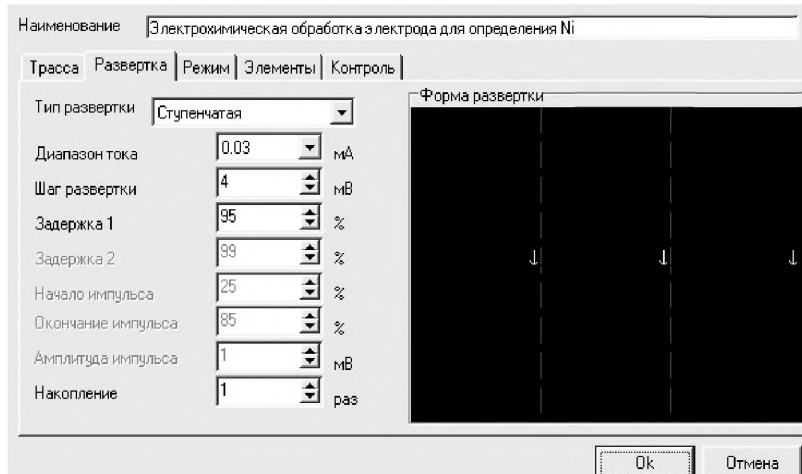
Наименование
Электрохимическая обработка электрода для определения Ni

Трасса | Развертка | Режим | Элементы | Контроль

Тип развертки: Ступенчатая

Диапазон тока: 0.03 мА

Шаг развертки: 4 мВ

Задержка 1: 95 %

Задержка 2: 99 %

Начало импульса: 25 %

Окончание импульса: 85 %

Амплитуда импульса: 1 мВ

Накопление: 1 раз

Форма развертки

Ok
Отмена